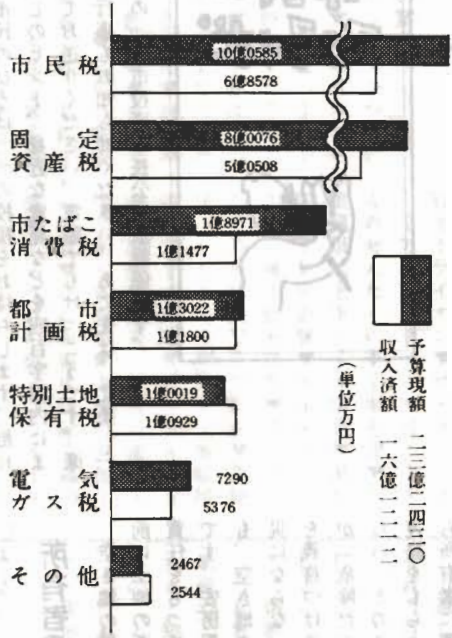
市民税
10億0585
6億8578

固定資産税
8億0076
5億0508

市たばこ消費税
1億8971
1億1477

都市計画税
1億3022
1億1800

特別土地保有税
1億0019
1億0929

電気ガス税
7290
5376

その他
2467
2544

予算現額 二三億二四三〇
収入済額 一六億一二一二

（単位万円）